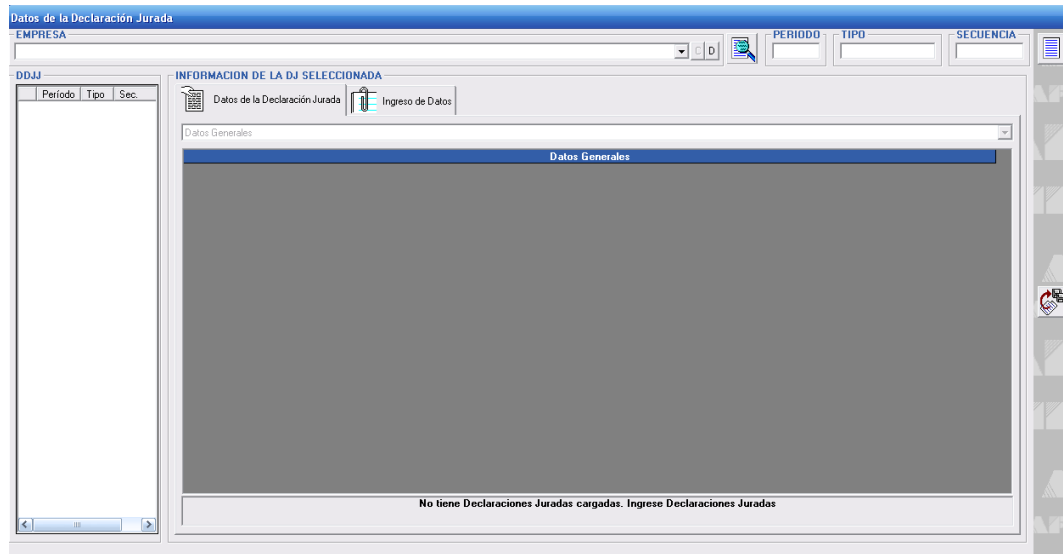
Datos de la Declaración Jurada

EMPRESA

C D

PERIODO

TIPO

SECUENCIA

DDJJ

| | Período | Tipo | Sec. |
|---|---|---|---|

III

INFORMACION DE LA DJ SELECCIONADA

Datos de la Declaración Jurada

Ingreso de Datos

Datos Generales

Datos Generales

No tiene Declaraciones Juradas cargadas. Ingrese Declaraciones Juradas